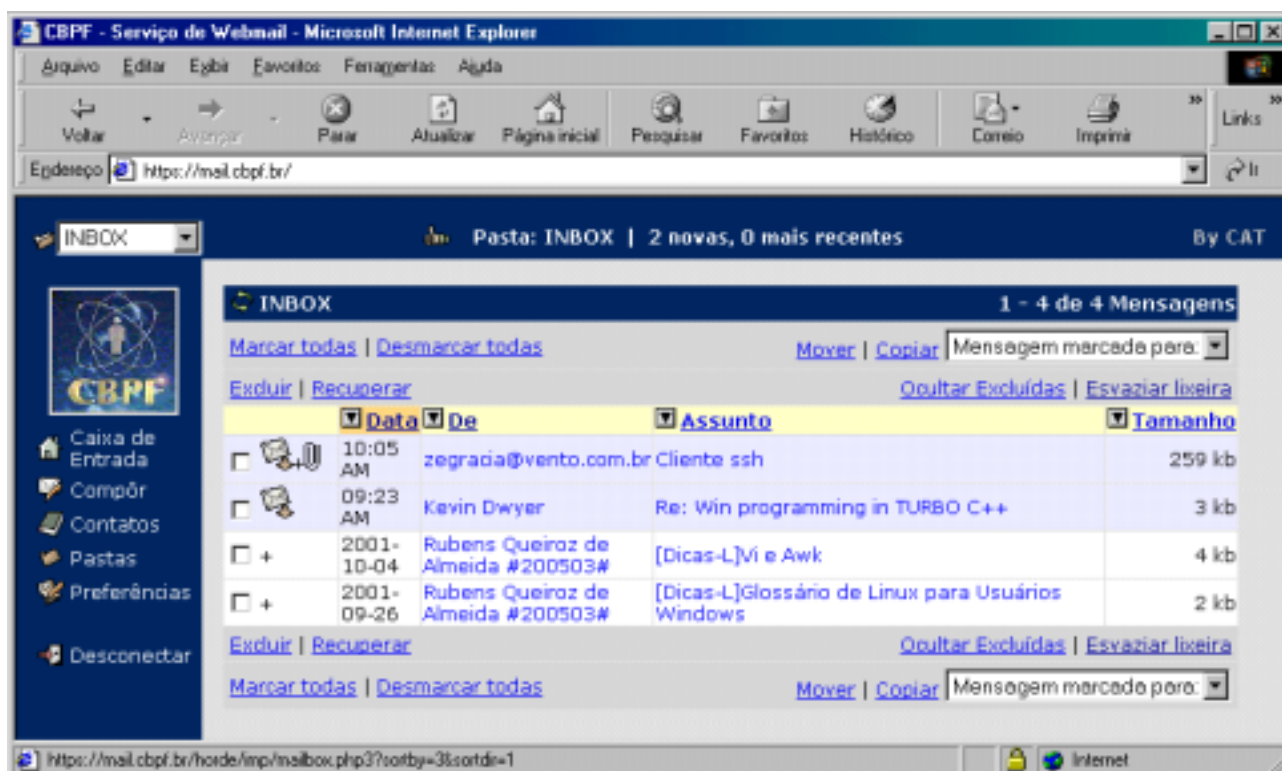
CBPF - Serviço de Webmail - Microsoft Internet Explorer

Arquivo Editar Exibir Favoritos Ferramentas Ajuda

Voltar Avançar Parar Atualizar Página inicial Pesquisar Favoritos Histórico Correio Imprimir Links

Endereço https://mail.cbpf.br/ Ir

INBOX

Pasta: INBOX | 2 novas, 0 mais recentes

By CAT

CBPF

Caixa de Entrada
Compôr
Contatos
Pastas
Preferências

Desconectar

INBOX 1 - 4 de 4 Mensagens

Marcar todas | Desmarcar todas

Mover | Copiar Mensagem marcada para:

Excluir | Recuperar

Ocultar Excluídas | Esvaziar lixeira

| | Data | De | Assunto | Tamanho |
|---|---|---|---|---|
| | 10:05 AM | zegracia@vento.com.br | Cliente ssh | 259 kb |
| | 09:23 AM | Kevin Dwyer | Re: Win programming in TURBO C++ | 3 kb |
| + | 2001-10-04 | Rubens Queiroz de Almeida #200503# | [Dicas-L]Vi e Awk | 4 kb |
| + | 2001-09-26 | Rubens Queiroz de Almeida #200503# | [Dicas-L]Glossário de Linux para Usuários Windows | 2 kb |

Excluir | Recuperar

Ocultar Excluídas | Esvaziar lixeira

Marcar todas | Desmarcar todas

Mover | Copiar Mensagem marcada para:

https://mail.cbpf.br/horde/imp/mailbox.php3?sortby=3&sortdir=1

Internet